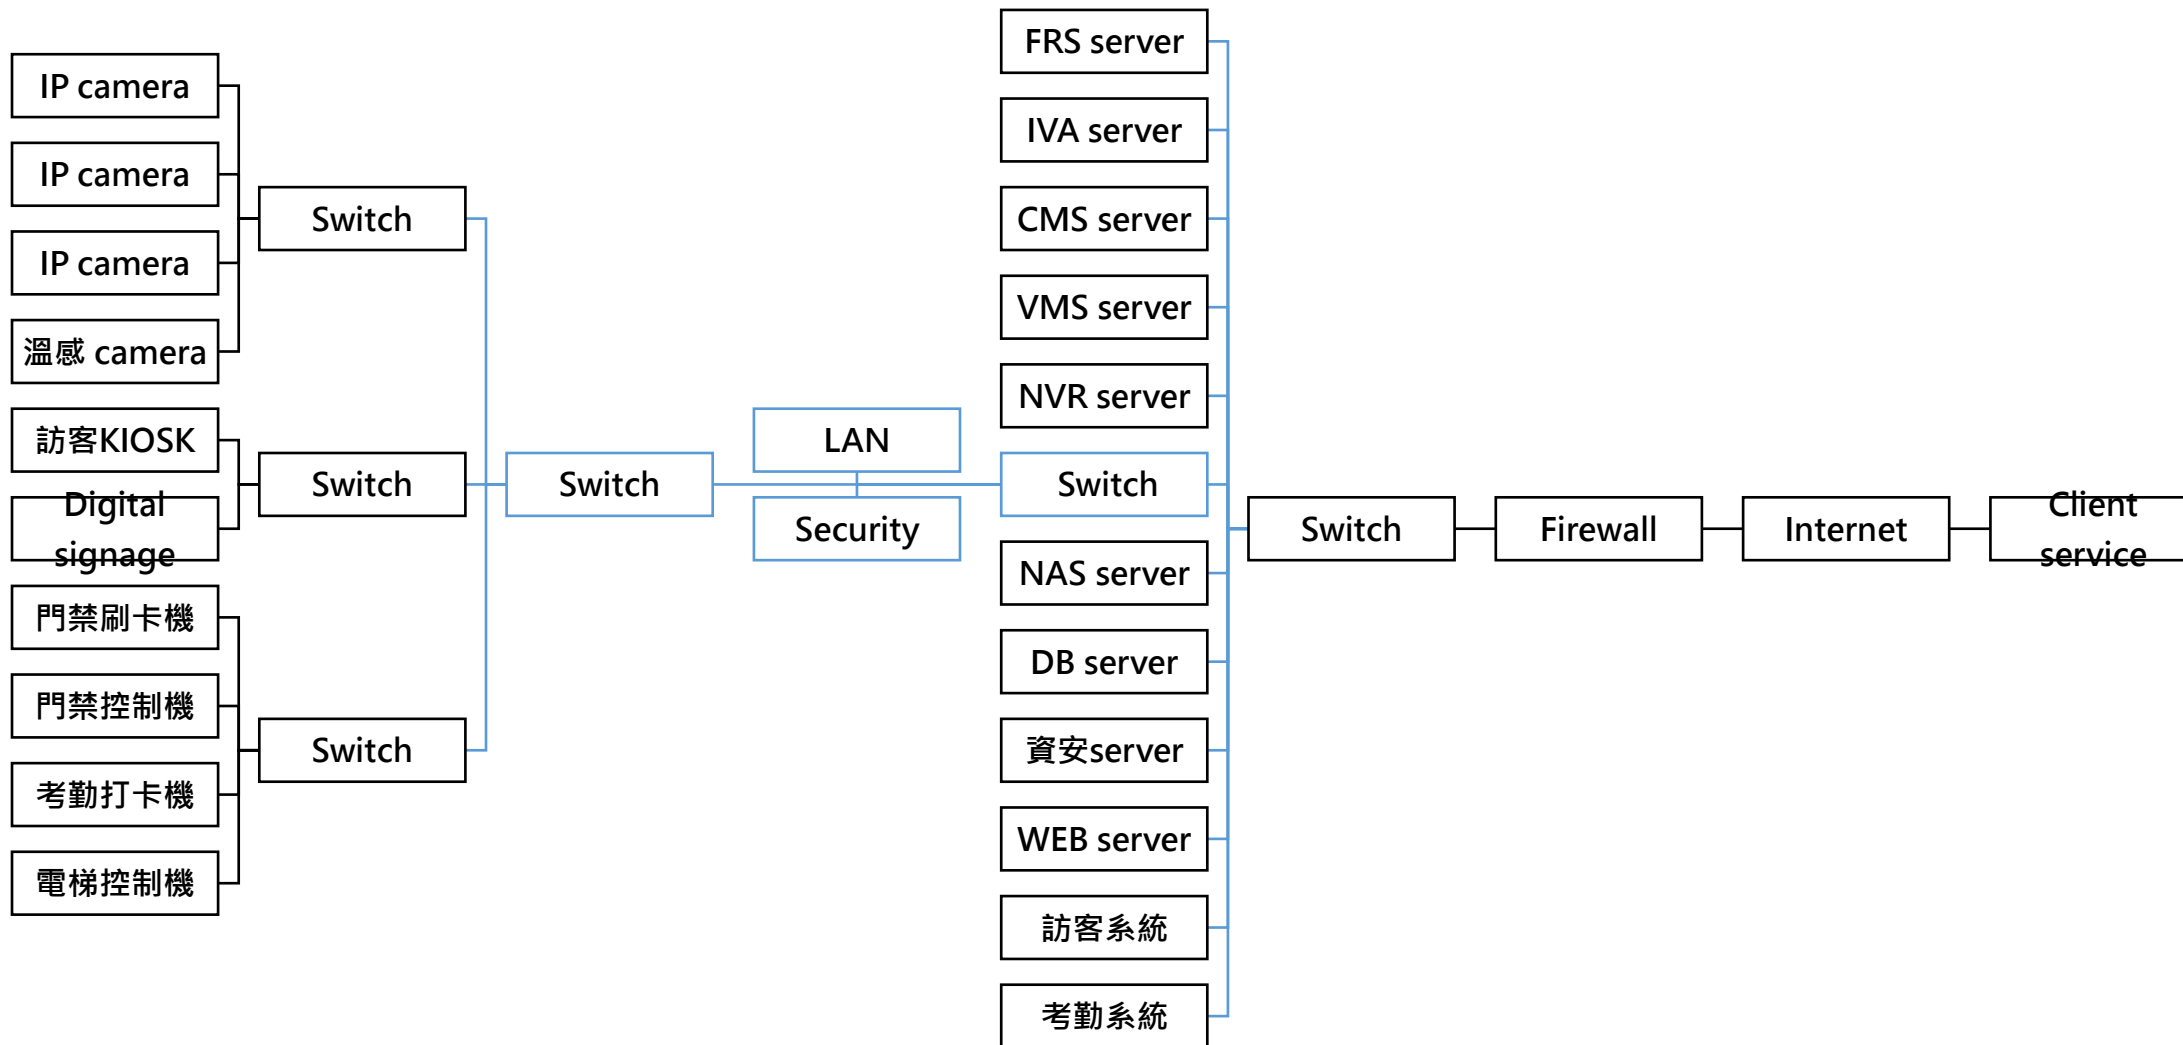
IP camera
IP camera
IP camera
溫感 camera
Switch
訪客KIOSK
Digital signage
Switch
門禁刷卡機
門禁控制機
考勤打卡機
電梯控制機
Switch
Switch
LAN
Security
FRS server
IVA server
CMS server
VMS server
NVR server
Switch
NAS server
DB server
資安server
WEB server
訪客系統
考勤系統
Switch
Firewall
Internet
Client service